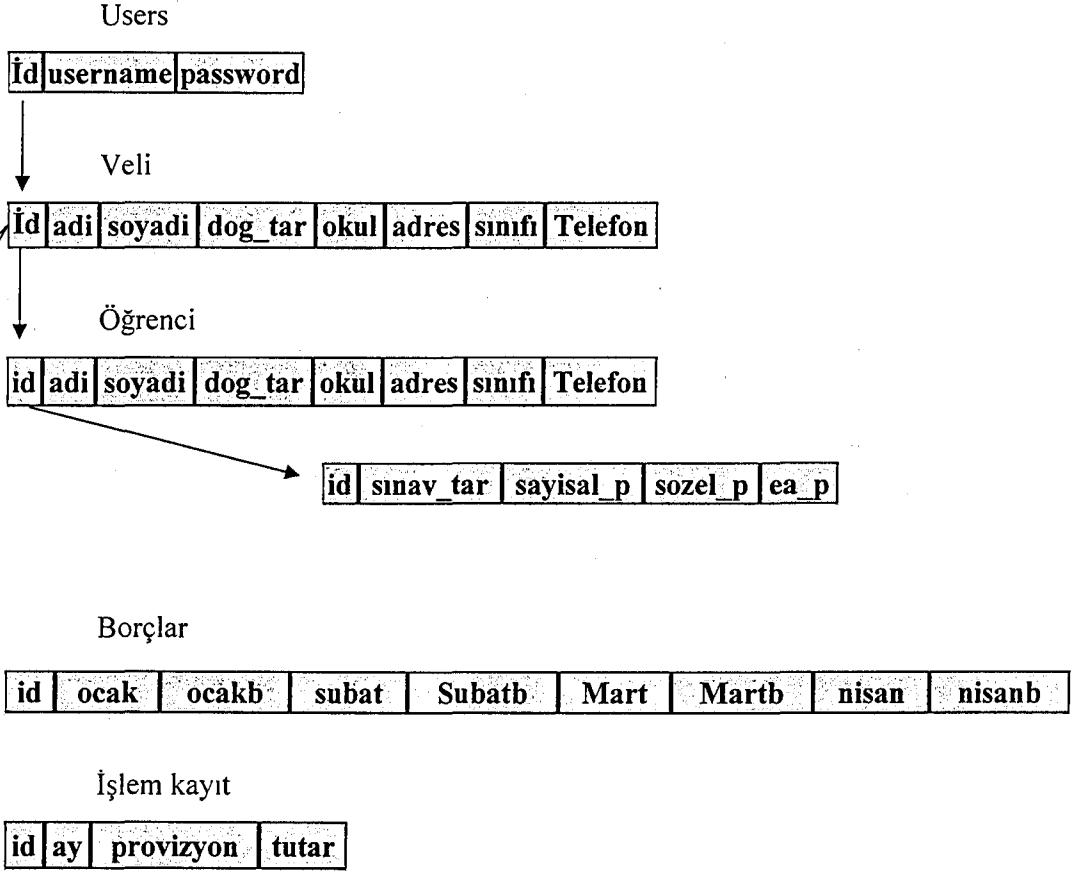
Users

| İd | username | password |
|---|---|---|

Veli

| İd | adi | soyadi | dog_tar | okul | adres | sınıfı | Telefon |
|---|---|---|---|---|---|---|---|

Öğrenci

| id | adi | soyadi | dog_tar | okul | adres | sınıfı | Telefon |
|---|---|---|---|---|---|---|---|

| id | sınav_tar | sayisal_p | sozel_p | ea_p |
|---|---|---|---|---|

Borçlar

| id | ocak | ocakb | subat | Subatb | Mart | Martb | nisan | nisanb |
|---|---|---|---|---|---|---|---|---|

İşlem kayıt

| id | ay | provizyon | tutar |
|---|---|---|---|